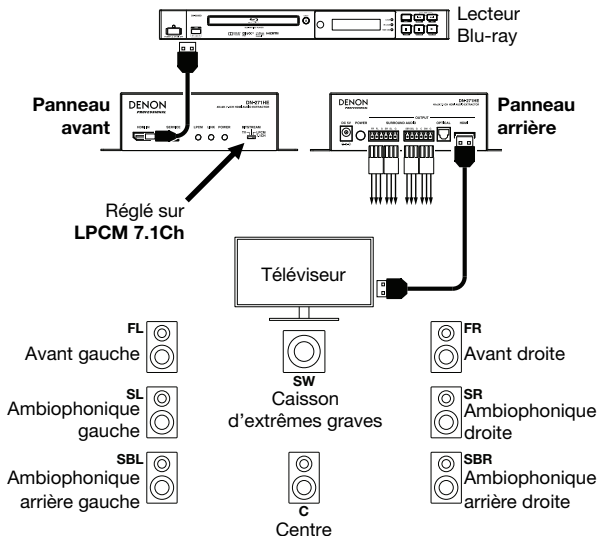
Lecteur Blu-ray

Panneau avant

DENON

Panneau arrière

DENON

Réglé sur LPCM 7.1Ch

Téléviseur

FL
Avant gauche

SW
Caisson d'extrêmes graves

FR
Avant droite

SL
Ambiophonique gauche

SR
Ambiophonique droite

SBL
Ambiophonique arrière gauche

C
Centre

SBR
Ambiophonique arrière droite